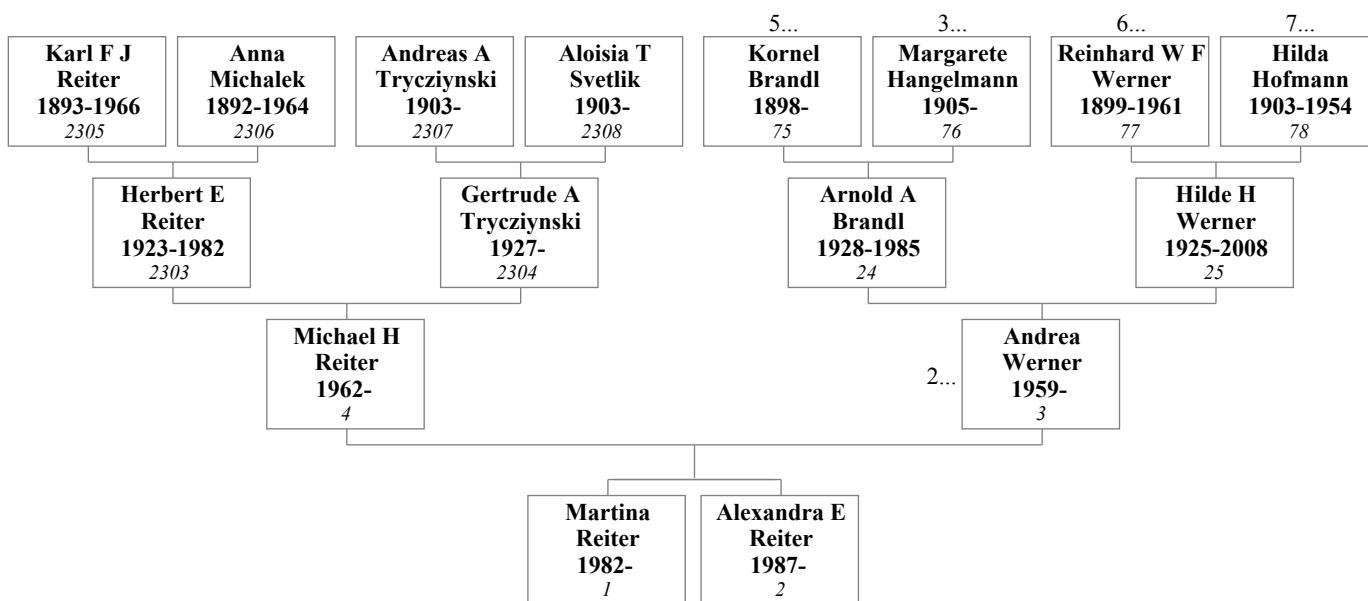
Karl F J Reiter 1893-1966 2305

Anna Michalek 1892-1964 2306

Andreas A Tryczi­ynski 1903- 2307

Aloisia T Svetlik 1903- 2308

5...
Kornel Brandl 1898- 75

3...
Margarete Hangelmann 1905- 76

6...
Reinhard W F Werner 1899-1961 77

7...
Hilda Hofmann 1903-1954 78

Herbert E Reiter 1923-1982 2303

Gertrude A Tryczi­ynski 1927- 2304

Arnold A Brandl 1928-1985 24

Hilde H Werner 1925-2008 25

Michael H Reiter 1962- 4

2...
Andrea Werner 1959- 3

Martina Reiter 1982- 1

Alexandra E Reiter 1987- 2